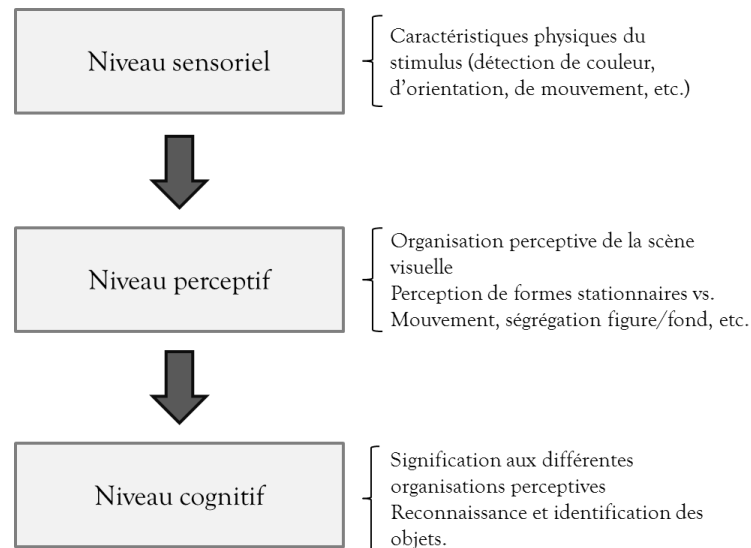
Niveau sensoriel

Caractéristiques physiques du stimulus (détection de couleur, d'orientation, de mouvement, etc.)

Niveau perceptif

Organisation perceptive de la scène visuelle
Perception de formes stationnaires vs. Mouvement, ségrégation figure/fond, etc.

Niveau cognitif

Signification aux différentes organisations perceptives
Reconnaissance et identification des objets.